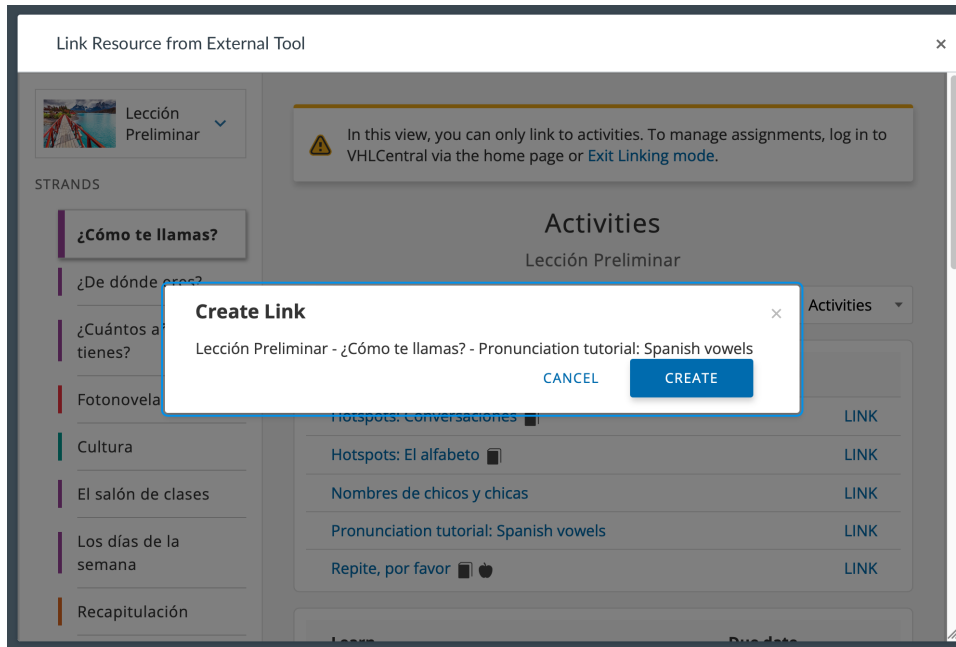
Link Resource from External Tool

×

Lección Preliminar

STRANDS

¿Cómo te llamas?

¿De dónde eres?

¿Cuántos a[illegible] tienes?

Fotonovela

Cultura

El salón de clases

Los días de la semana

Recapitulación

In this view, you can only link to activities. To manage assignments, log in to VHLCentral via the home page or Exit Linking mode.

Activities

Lección Preliminar

Activities

Create Link

×

Lección Preliminar - ¿Cómo te llamas? - Pronunciation tutorial: Spanish vowels

CANCEL

CREATE

Hotspots: Conversaciones

LINK

Hotspots: El alfabeto

LINK

Nombres de chicos y chicas

LINK

Pronunciation tutorial: Spanish vowels

LINK

Repite, por favor

LINK

Learn

Due date